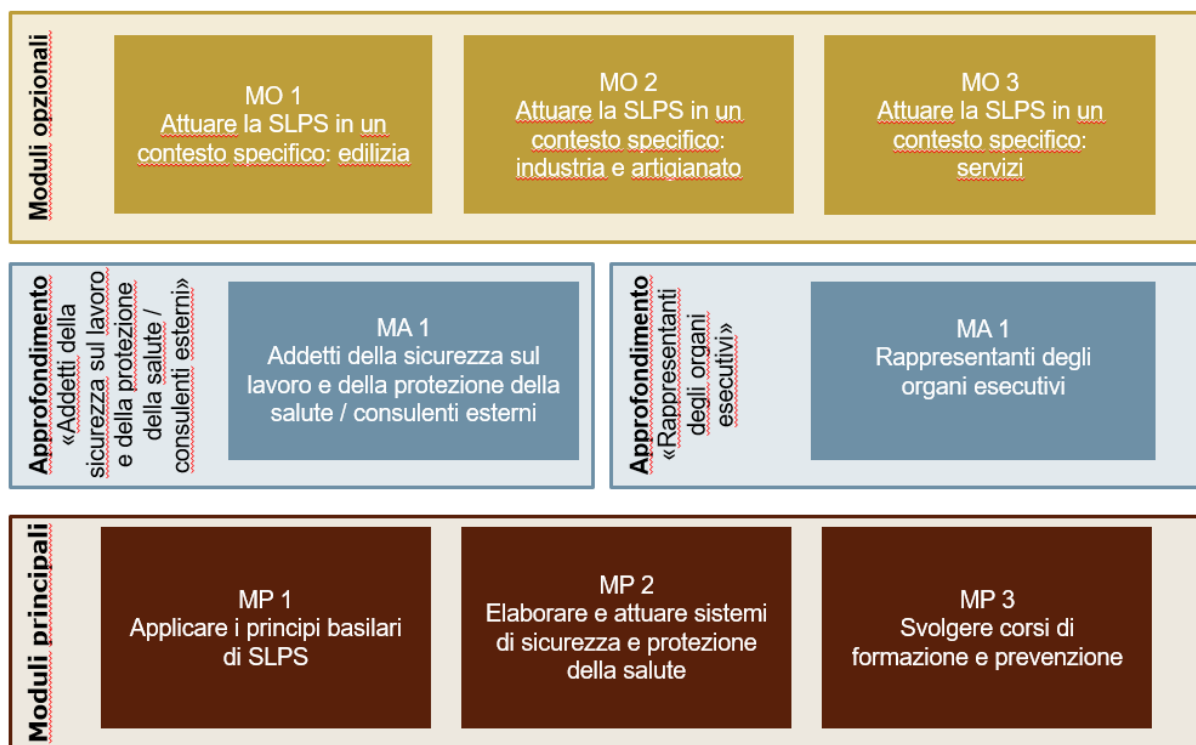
Moduli opzionali

MO 1
Attuare la SLPS in un contesto specifico: edilizia

MO 2
Attuare la SLPS in un contesto specifico: industria e artigianato

MO 3
Attuare la SLPS in un contesto specifico: servizi

Approfondimento «Addetti della sicurezza sul lavoro e della protezione della salute / consulenti esterni»

MA 1
Addetti della sicurezza sul lavoro e della protezione della salute / consulenti esterni

Approfondimento «Rappresentanti degli organi esecutivi»

MA 1
Rappresentanti degli organi esecutivi

Moduli principali

MP 1
Applicare i principi basilari di SLPS

MP 2
Elaborare e attuare sistemi di sicurezza e protezione della salute

MP 3
Svolgere corsi di formazione e prevenzione